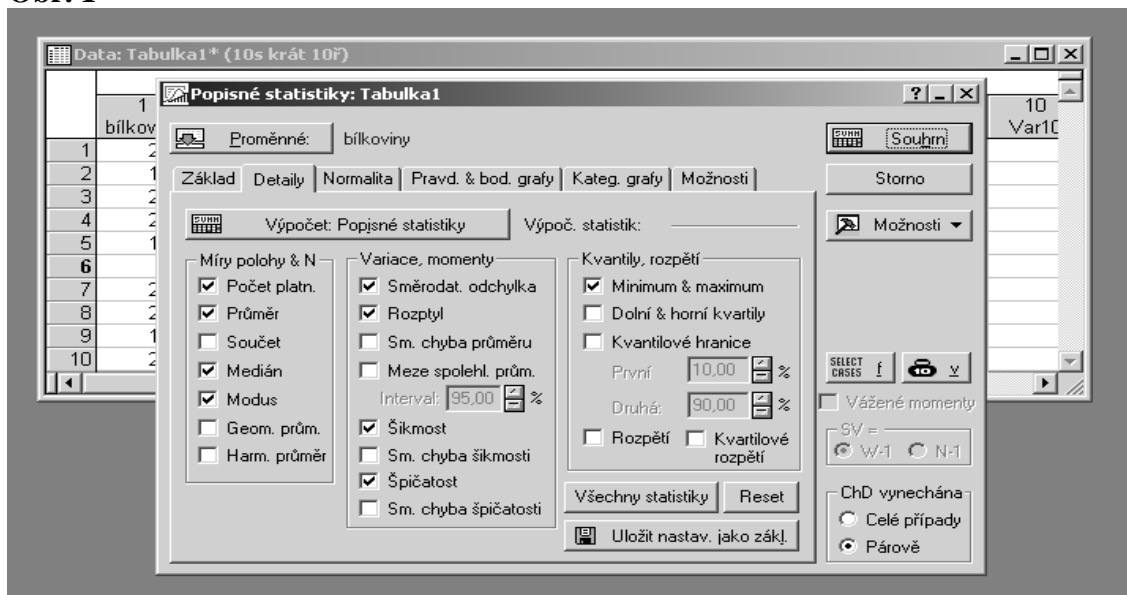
Obr. 1

Data: Tabulka1* (10s krát 10ř)

| | 1 bílkov | 10 Var10 |
|---|---|---|
| 1 | 2 | |
| 2 | 1 | |
| 3 | 2 | |
| 4 | 2 | |
| 5 | 1 | |
| 6 | | |
| 7 | 2 | |
| 8 | 2 | |
| 9 | 1 | |
| 10 | 2 | |

Popisné statistiky: Tabulka1

Proměnné: bílkoviny

Souhrn

Storno

Základ | Detaily | Normalita | Pravd. & bod. grafy | Kateg. grafy | Možnosti

Výpočet: Popisné statistiky

Výpoč. statistik:

Možnosti

Míry polohy & N
☑ Počet platn.
☑ Průměr
☐ Součet
☑ Medián
☑ Modus
☐ Geom. prům.
☐ Harm. průměr

Variace, momenty
☑ Směrodat. odchylka
☑ Rozptyl
☐ Sm. chyba průměru
☐ Meze spolehl. prům.
Interval: 95,00 %
☑ Šikmost
☐ Sm. chyba šikmosti
☑ Špičatost
☐ Sm. chyba špičatosti

Kvantily, rozpětí
☑ Minimum & maximum
☐ Dolní & horní kvartily
☐ Kvantilové hranice
První 10,00 %
Druhá: 90,00 %
☐ Rozpětí ☐ Kvartilové rozpětí

Všechny statistiky Reset

Uložit nastav. jako zákl.

SELECT CASES f

v

☐ Vážené momenty

SV =
◉ W-1 ○ N-1

ChD vynechána
○ Celé případy
◉ Párově